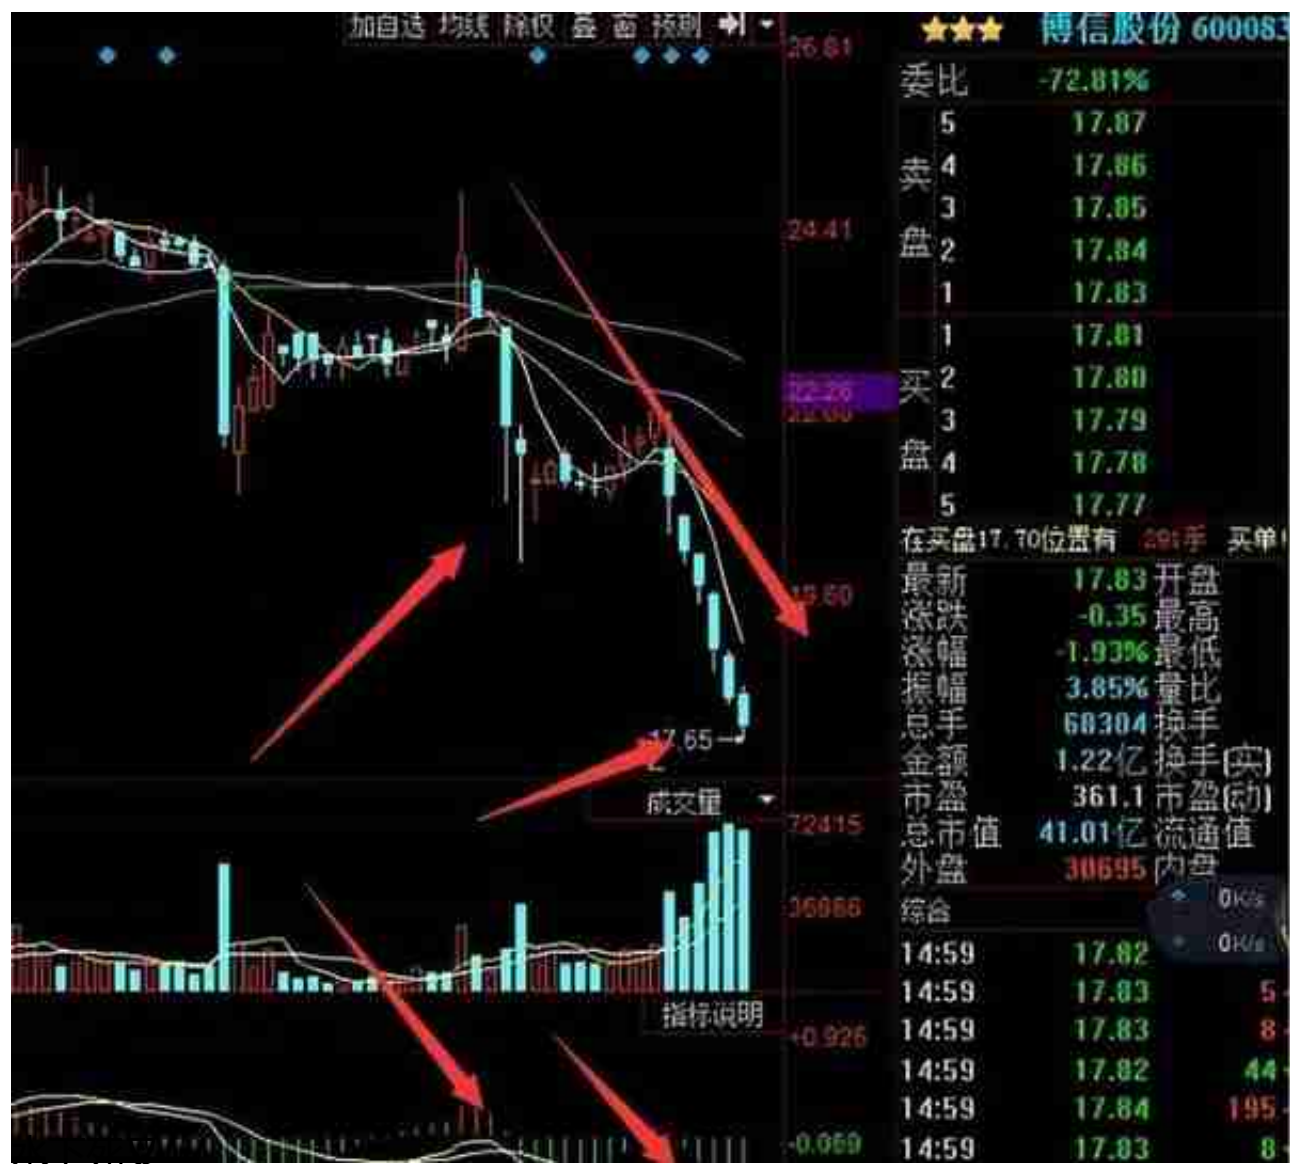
加自选 均线 除权 叠 窗 预测

26.81
24.41
22.26
22.00
19.60
17.65
成交量
72415
36086
指标说明
+0.926
-0.069

★★★ 傅信股份 600083

| | | |
|---|---|---|
| 委比 | -72.81% | |
| 卖盘 5 | 17.87 | |
| 4 | 17.86 | |
| 3 | 17.85 | |
| 2 | 17.84 | |
| 1 | 17.83 | |
| 买盘 1 | 17.81 | |
| 2 | 17.80 | |
| 3 | 17.79 | |
| 4 | 17.78 | |
| 5 | 17.77 | |

在买盘17.70位置有 291手 买单

| | | |
|---|---|---|
| 最新 | 17.83 | 开盘 |
| 涨跌 | -0.35 | 最高 |
| 涨幅 | -1.93% | 最低 |
| 振幅 | 3.85% | 量比 |
| 总手 | 68304 | 换手 |
| 金额 | 1.22亿 | 换手(实) |
| 市盈 | 361.1 | 市盈(动) |
| 总市值 | 41.01亿 | 流通值 |
| 外盘 | 30695 | 内盘 |

综合
0K/s
0K/s

| | | |
|---|---|---|
| 14:59 | 17.82 | |
| 14:59 | 17.83 | 5 |
| 14:59 | 17.83 | 8 |
| 14:59 | 17.82 | 44 |
| 14:59 | 17.84 | 195 |
| 14:59 | 17.83 | 8 |